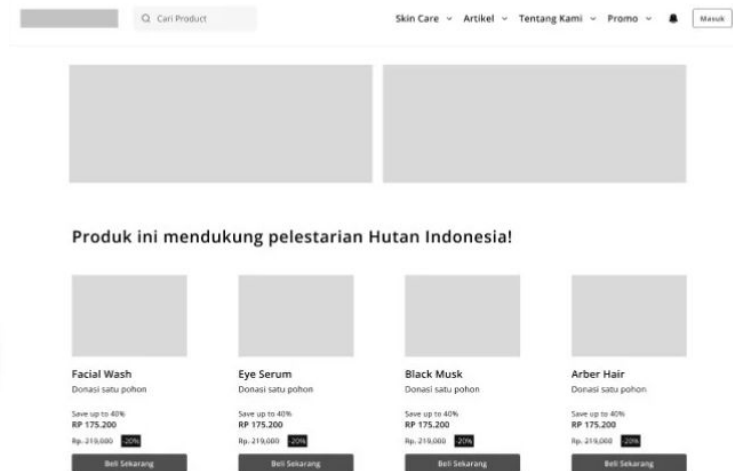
Cari Product

Skin Care Artikel Tentang Kami Promo Masuk

Produk ini mendukung pelestarian Hutan Indonesia!

Facial Wash
Donasi satu pohon
Save up to 40%
RP 175.200
Rp. 219,000 -20%
Beli Sekarang

Eye Serum
Donasi satu pohon
Save up to 40%
RP 175.200
Rp. 219,000 -20%
Beli Sekarang

Black Musk
Donasi satu pohon
Save up to 40%
RP 175.200
Rp. 219,000 -20%
Beli Sekarang

Arber Hair
Donasi satu pohon
Save up to 40%
RP 175.200
Rp. 219,000 -20%
Beli Sekarang